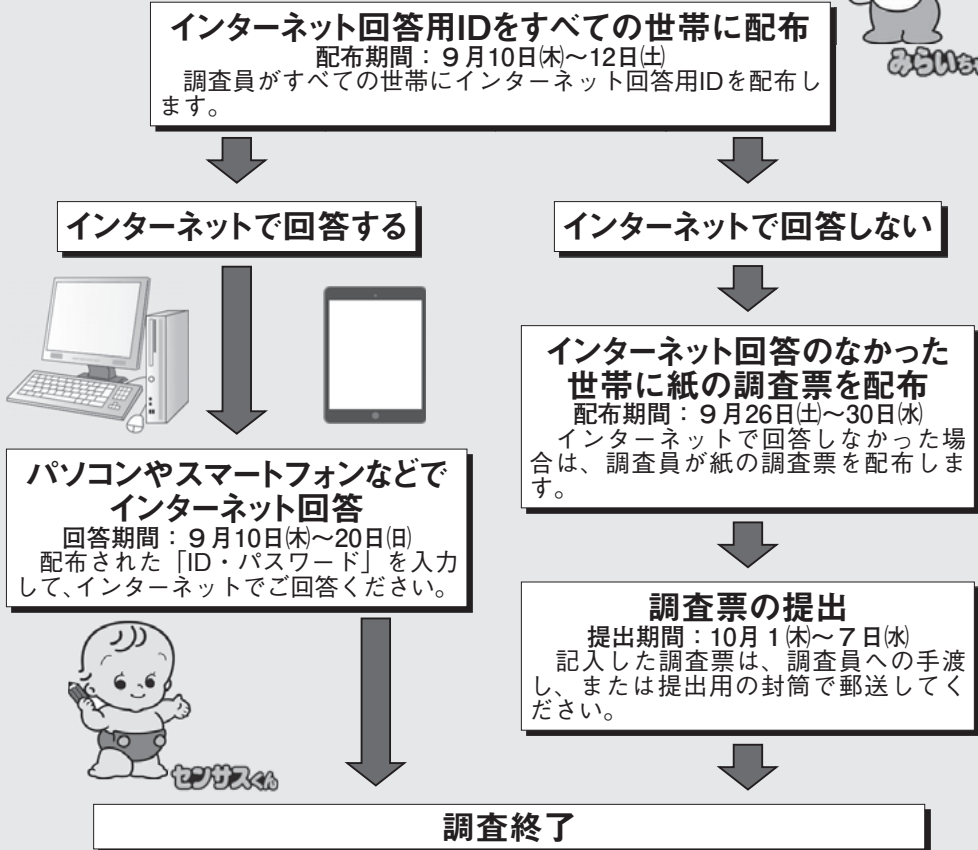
インターネット回答用IDをすべての世帯に配布
配布期間：９月10日㈭～12日㈯
調査員がすべての世帯にインターネット回答用IDを配布します。

みらいちゃ

インターネットで回答する

インターネットで回答しない

インターネット回答のなかった世帯に紙の調査票を配布
配布期間：９月26日㈯～30日㈬
インターネットで回答しなかった場合は、調査員が紙の調査票を配布します。

パソコンやスマートフォンなどでインターネット回答
回答期間：９月10日㈭～20日㈰
配布された「ID・パスワード」を入力して、インターネットでご回答ください。

調査票の提出
提出期間：10月１㈭～７日㈬
記入した調査票は、調査員への手渡し、または提出用の封筒で郵送してください。

センサスくん

調査終了